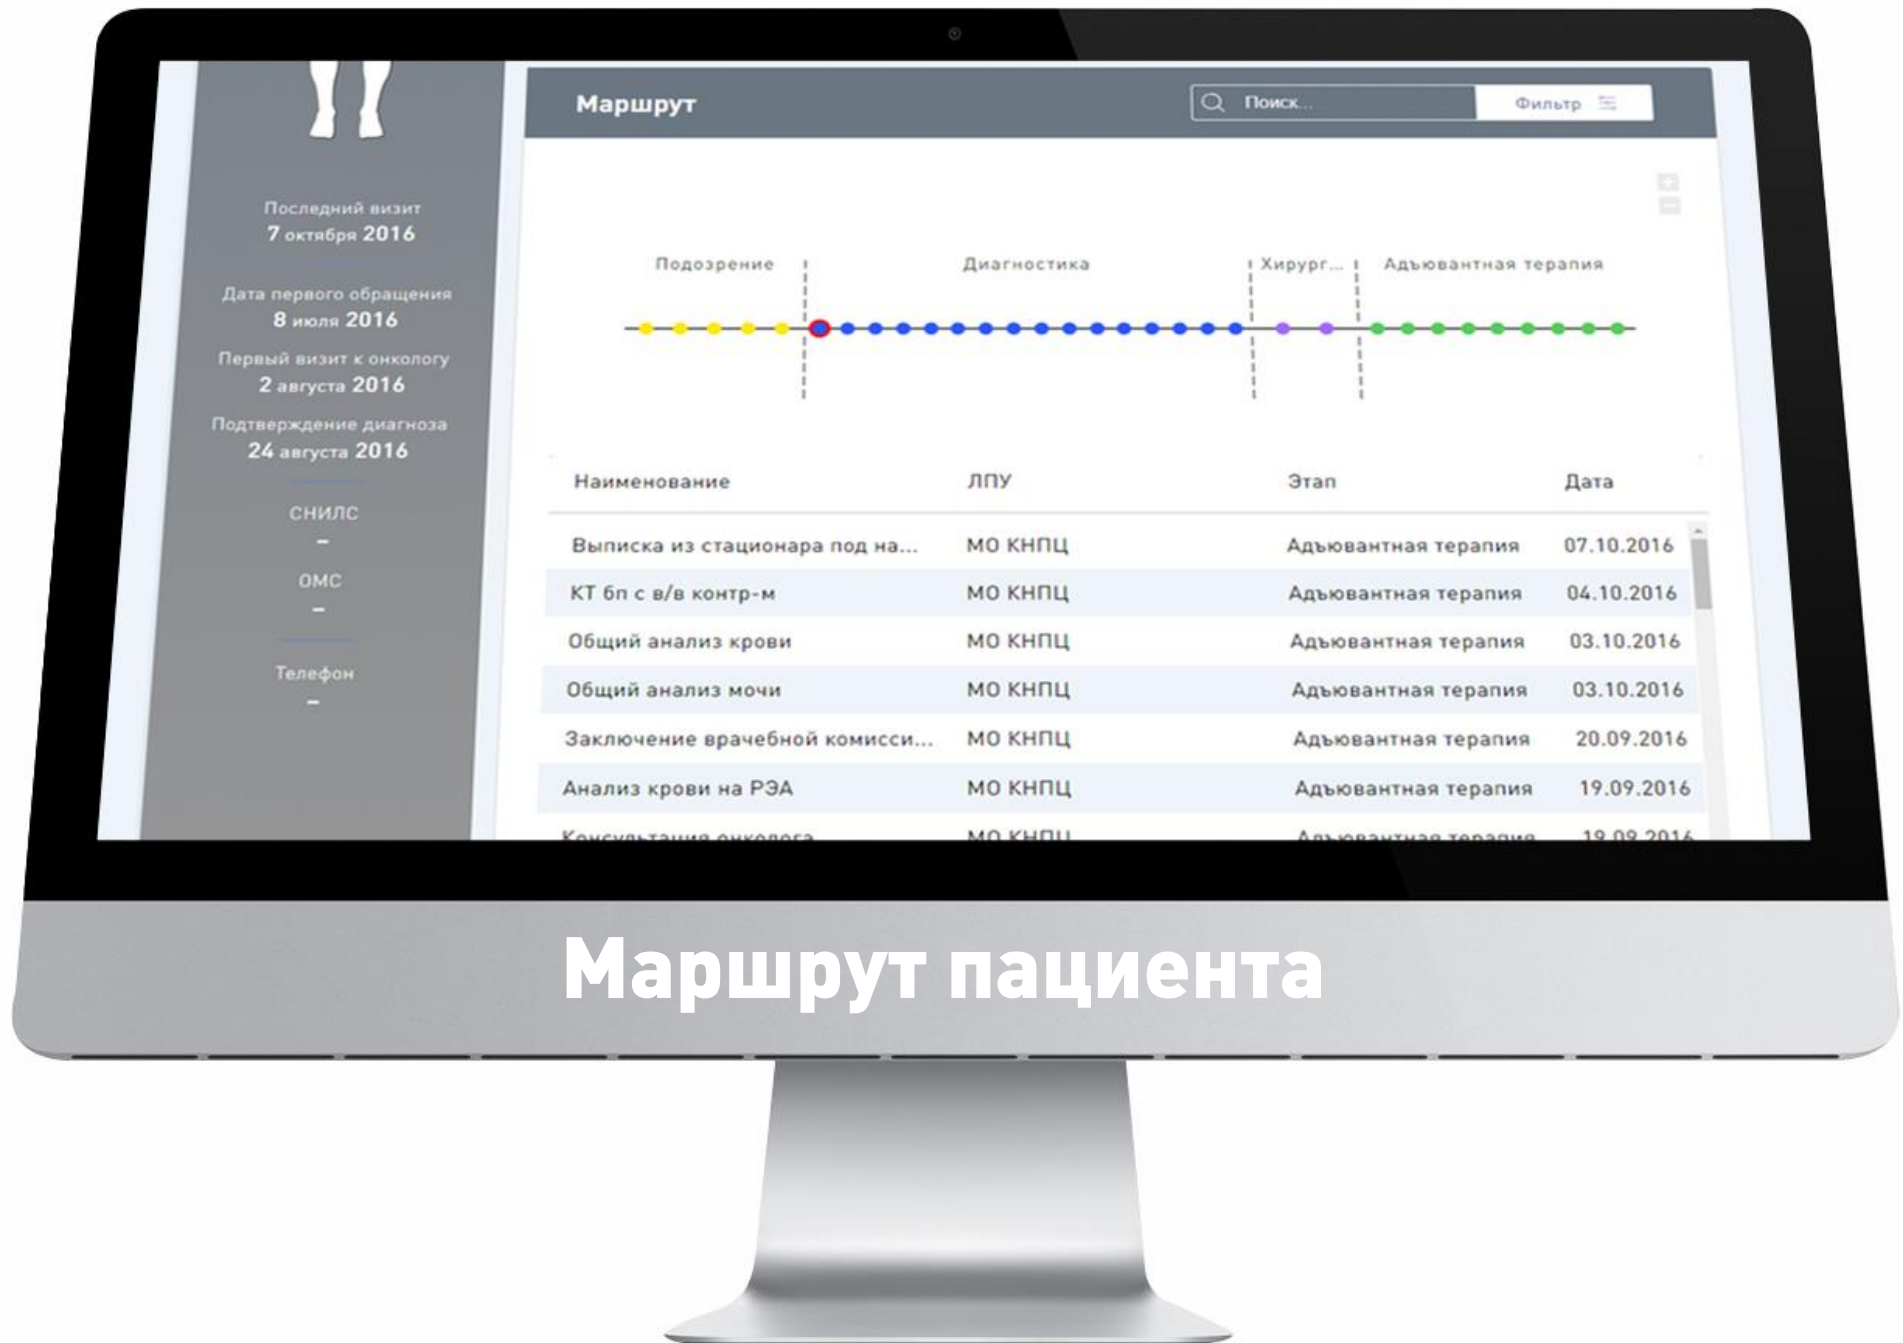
Последний визит
7 октября 2016

Дата первого обращения
8 июля 2016

Первый визит к онкологу
2 августа 2016

Подтверждение диагноза
24 августа 2016

СНИЛС
–

ОМС
–

Телефон
–

Маршрут

Поиск...

Фильтр

Подозрение

Диагностика

Хирург...

Адъювантная терапия

| Наименование | ЛПУ | Этап | Дата |
|---|---|---|---|
| Выписка из стационара под на... | МО КНПЦ | Адъювантная терапия | 07.10.2016 |
| КТ бп с в/в контр-м | МО КНПЦ | Адъювантная терапия | 04.10.2016 |
| Общий анализ крови | МО КНПЦ | Адъювантная терапия | 03.10.2016 |
| Общий анализ мочи | МО КНПЦ | Адъювантная терапия | 03.10.2016 |
| Заключение врачебной комисси... | МО КНПЦ | Адъювантная терапия | 20.09.2016 |
| Анализ крови на РЭА | МО КНПЦ | Адъювантная терапия | 19.09.2016 |
| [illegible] | МО КНПЦ | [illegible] | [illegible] |

Маршрут пациента